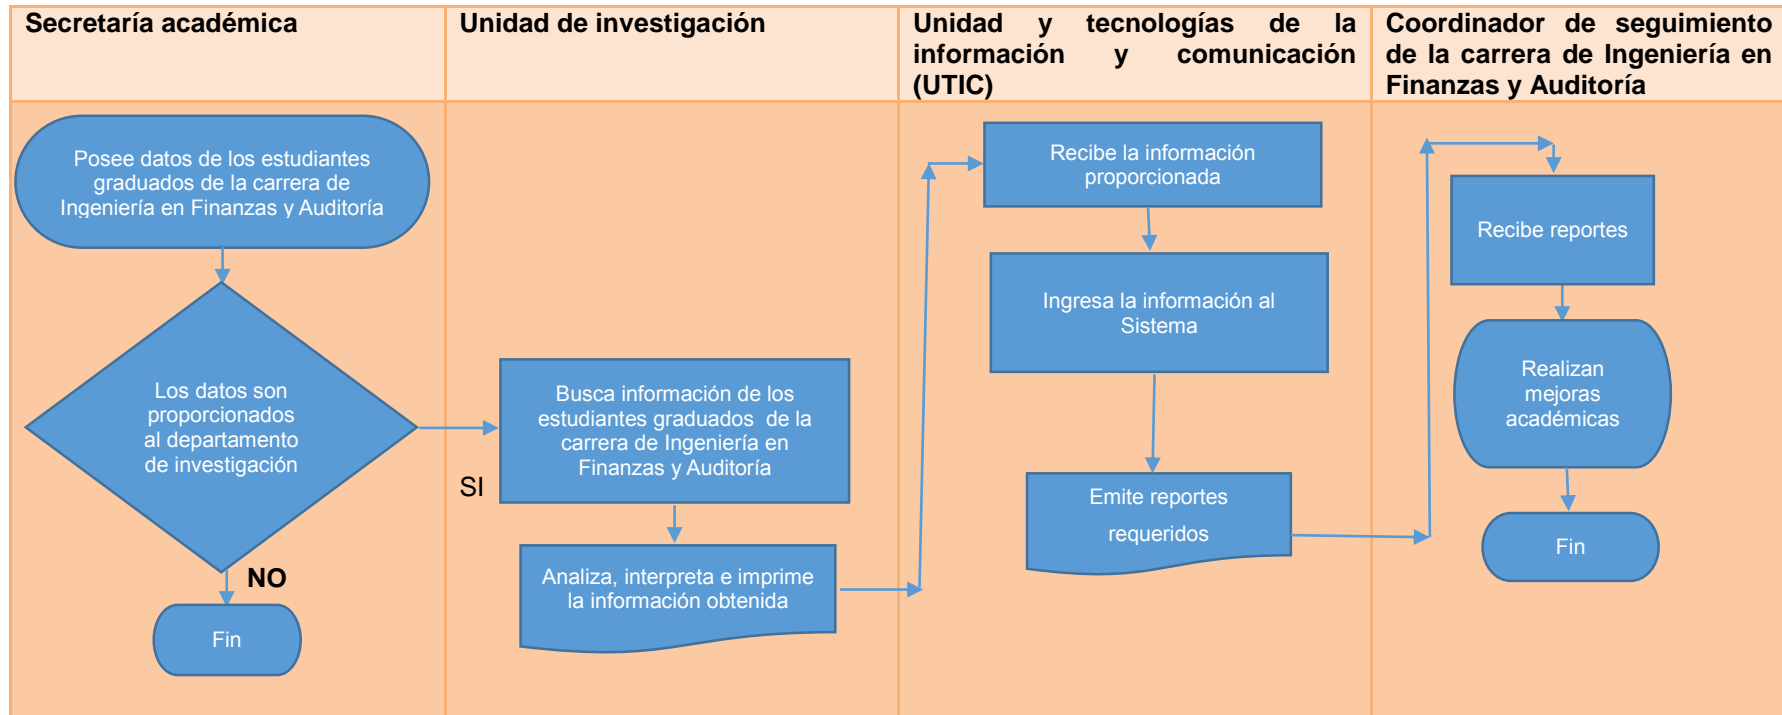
| Secretaría académica | Unidad de investigación | Unidad y tecnologías de la información y comunicación (UTIC) | Coordinador de seguimiento de la carrera de Ingeniería en Finanzas y Auditoría |
|---|---|---|---|

Posee datos de los estudiantes graduados de la carrera de Ingeniería en Finanzas y Auditoría

Los datos son proporcionados al departamento de investigación

NO

Fin

SI

Busca información de los estudiantes graduados de la carrera de Ingeniería en Finanzas y Auditoría

Analiza, interpreta e imprime la información obtenida

Recibe la información proporcionada

Ingresa la información al Sistema

Emite reportes requeridos

Recibe reportes

Realizan mejoras académicas

Fin